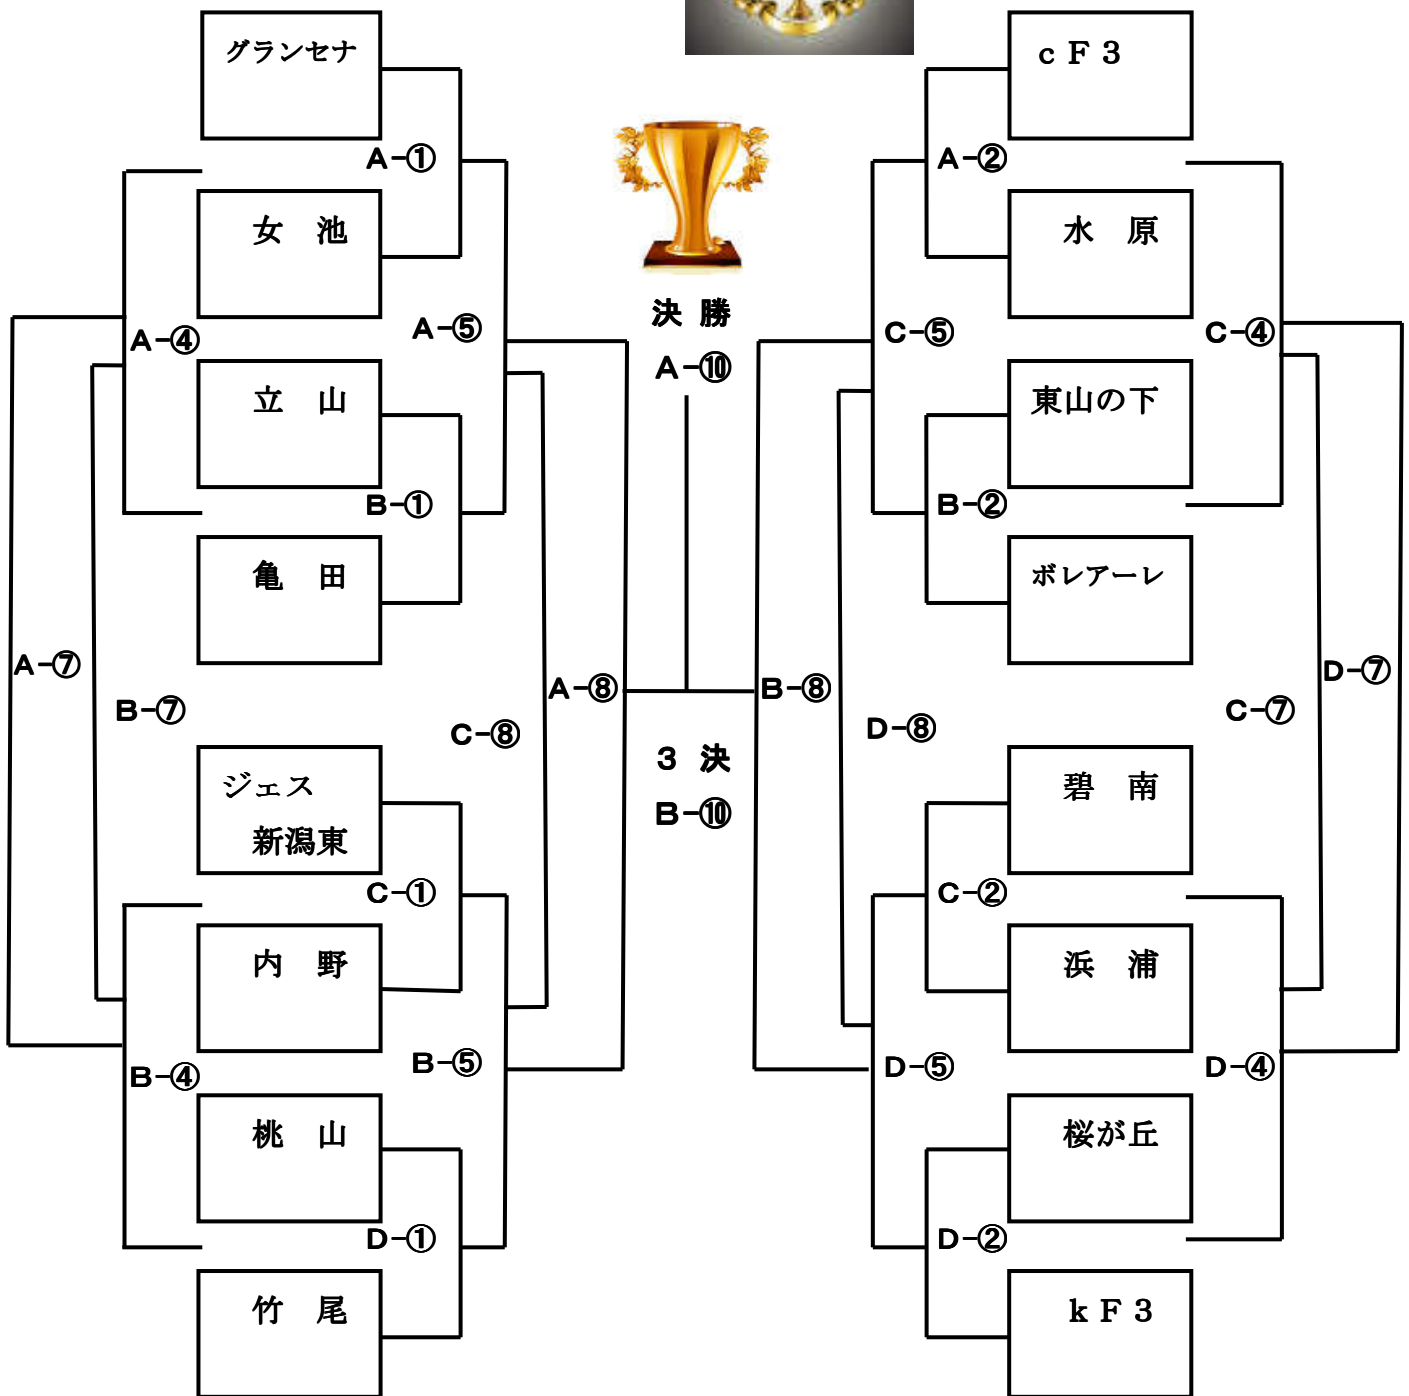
グランセナ
A−①
女 池
A−④
A−⑤
立 山
B−①
亀 田
A−⑦
B−⑦
C−⑧
A−⑧
ジェス
新潟東
C−①
内 野
B−⑤
B−④
桃 山
D−①
竹 尾

決 勝
A−⑩
3 決
B−⑩

c F 3
A−②
水 原
C−⑤
C−④
東山の下
B−②
ボレアーレ
B−⑧
D−⑧
D−⑦
C−⑦
碧 南
C−②
浜 浦
D−⑤
D−④
桜が丘
D−②
k F 3